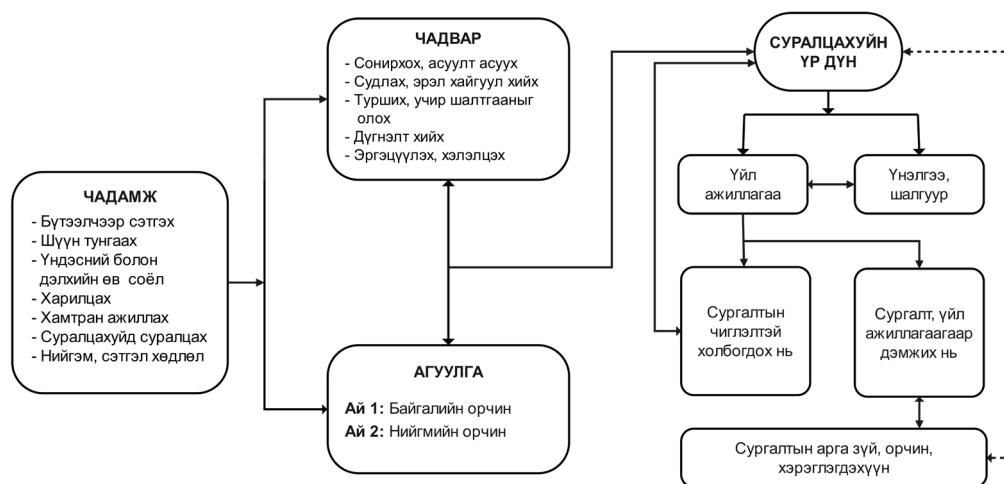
ЧАДАМЖ
- Бүтээлчээр сэтгэх
- Шүүн тунгаах
- Үндэсний болон дэлхийн өв соёл
- Харилцах
- Хамтран ажиллах
- Суралцахуйд суралцах
- Нийгэм, сэтгэл хөдлөл

ЧАДВАР
- Сонирхох, асуулт асуух
- Судлах, эрэл хайгуул хийх
- Турших, учир шалтгааныг олох
- Дүгнэлт хийх
- Эргэцүүлэх, хэлэлцэх

АГУУЛГА
Ай 1: Байгалийн орчин
Ай 2: Нийгмийн орчин

СУРАЛЦАХУЙН ҮР ДҮН

Үйл ажиллагаа

Үнэлгээ, шалгуур

Сургалтын чиглэлтэй холбогдох нь

Сургалт, үйл ажиллагаагаар дэмжих нь

Сургалтын арга зүй, орчин, хэрэглэгдэхүүн